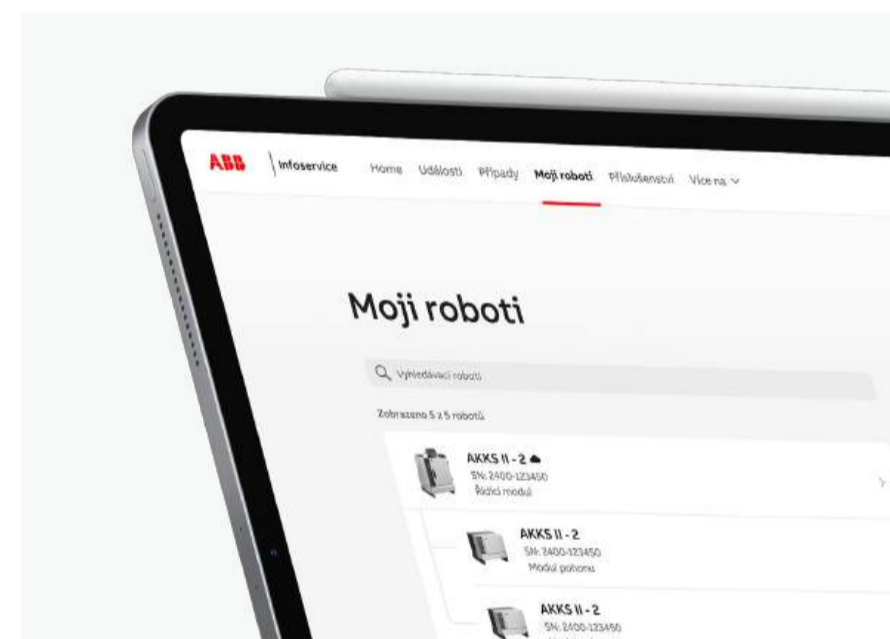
ABB | Infoservice Home Události Případy Moji roboti Příslušenství Více na

Moji roboti

Vyhledávací roboti

Zobrazeno 5 z 5 robotů

AKKS II - 2
SN: 2400-123450
Řídicí modul

AKKS II - 2
SN: 2400-123450
Modul pohonu

AKKS II - 2
SN: 2400-123450
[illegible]